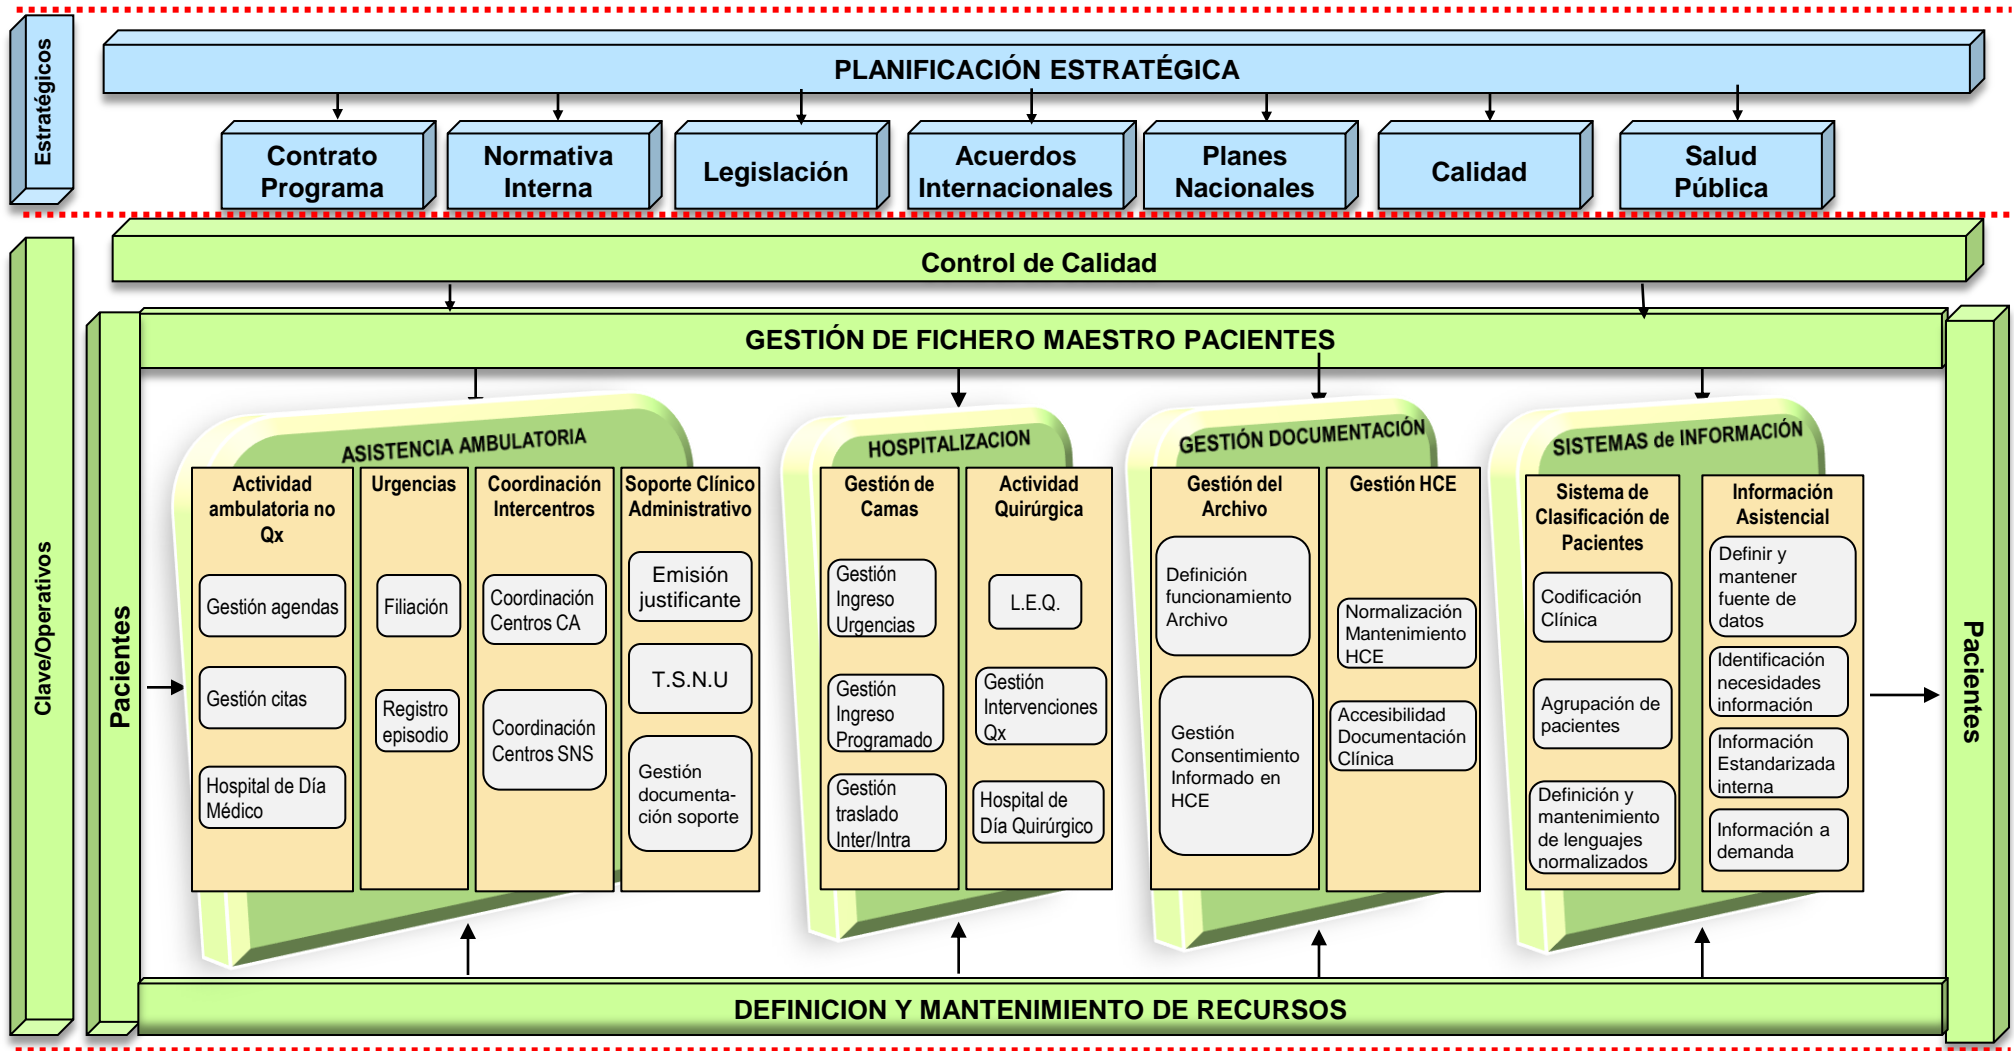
Estratégicos

PLANIFICACIÓN ESTRATÉGICA

Contrato Programa

Normativa Interna

Legislación

Acuerdos Internacionales

Planes Nacionales

Calidad

Salud Pública

Clave/Operativos

Control de Calidad

GESTIÓN DE FICHERO MAESTRO PACIENTES

Pacientes

ASISTENCIA AMBULATORIA

Actividad ambulatoria no Qx

Gestión agendas

Gestión citas

Hospital de Día Médico

Urgencias

Filiación

Registro episodio

Coordinación Intercentros

Coordinación Centros CA

Coordinación Centros SNS

Soporte Clínico Administrativo

Emisión justificante

T.S.N.U

Gestión documentación soporte

HOSPITALIZACION

Gestión de Camas

Gestión Ingreso Urgencias

Gestión Ingreso Programado

Gestión traslado Inter/Intra

Actividad Quirúrgica

L.E.Q.

Gestión Intervenciones Qx

Hospital de Día Quirúrgico

GESTIÓN DOCUMENTACIÓN

Gestión del Archivo

Definición funcionamiento Archivo

Gestión Consentimiento Informado en HCE

Gestión HCE

Normalización Mantenimiento HCE

Accesibilidad Documentación Clínica

SISTEMAS de INFORMACIÓN

Sistema de Clasificación de Pacientes

Codificación Clínica

Agrupación de pacientes

Definición y mantenimiento de lenguajes normalizados

Información Asistencial

Definir y mantener fuente de datos

Identificación necesidades información

Información Estandarizada interna

Información a demanda

Pacientes

DEFINICION Y MANTENIMIENTO DE RECURSOS